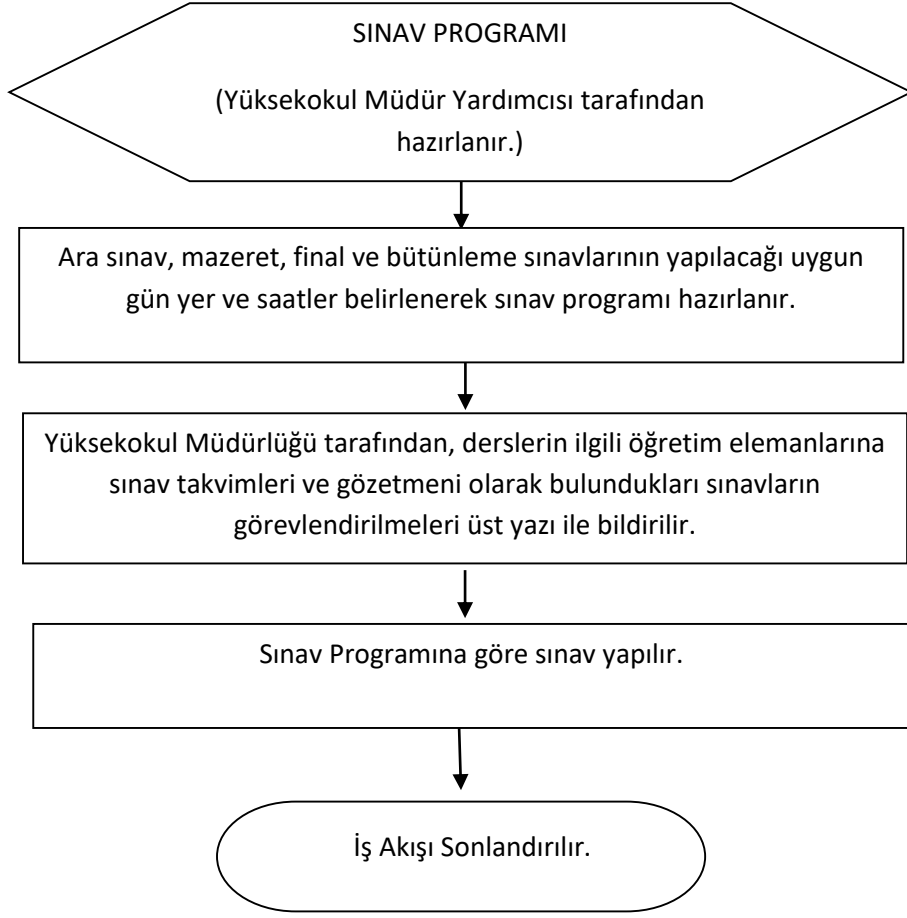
SINAV PROGRAMI

(Yüksekokul Müdür Yardımcısı tarafından hazırlanır.)

Ara sınav, mazeret, final ve bütünleme sınavlarının yapılacağı uygun gün yer ve saatler belirlenerek sınav programı hazırlanır.

Yüksekokul Müdürlüğü tarafından, derslerin ilgili öğretim elemanlarına sınav takvimleri ve gözetmeni olarak bulundukları sınavların görevlendirilmeleri üst yazı ile bildirilir.

Sınav Programına göre sınav yapılır.

İş Akışı Sonlandırılır.